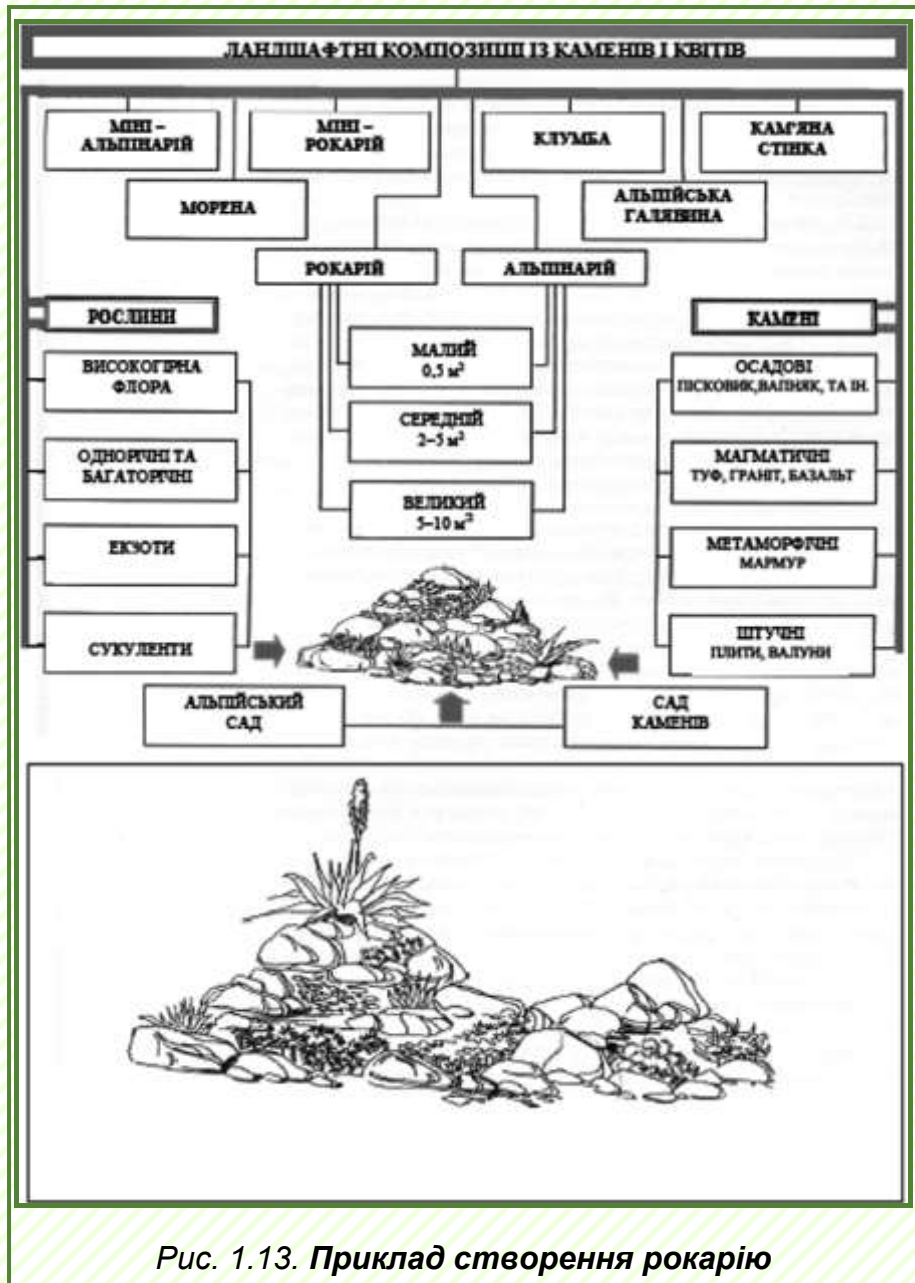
ЛАНДШАФТНІ КОМПОЗИЦІЇ ІЗ КАМЕНІВ І КВІТІВ

МІНІ – АЛЬПІНАРІЙ

МІНІ – РОКАРІЙ

КЛУМБА

КАМ'ЯНА СТІНКА

МОРЕНА

АЛЬПІЙСЬКА ГАЛЯВИНА

РОКАРІЙ

АЛЬПІНАРІЙ

РОСЛИНИ

КАМЕНІ

МАЛИЙ $0,5\ м^2$

СЕРЕДНІЙ $2–5\ м^2$

ВЕЛИКИЙ $5–10\ м^2$

ВИСОКОГІРНА ФЛОРА

ОДНОРІЧНІ ТА БАГАТОРІЧНІ

ЕКЗОТИ

СУКУЛЕНТИ

ОСАДОВІ ПІСКОВИК, ВАПНЯК, ТА ІН.

МАГМАТИЧНІ ТУФ, ГРАНІТ, БАЗАЛЬТ

МЕТАМОРФІЧНІ МАРМУР

ШТУЧНІ ПЛИТИ, ВАЛУНИ

АЛЬПІЙСЬКИЙ САД

САД КАМЕНІВ

Рис. 1.13. Приклад створення рокарію